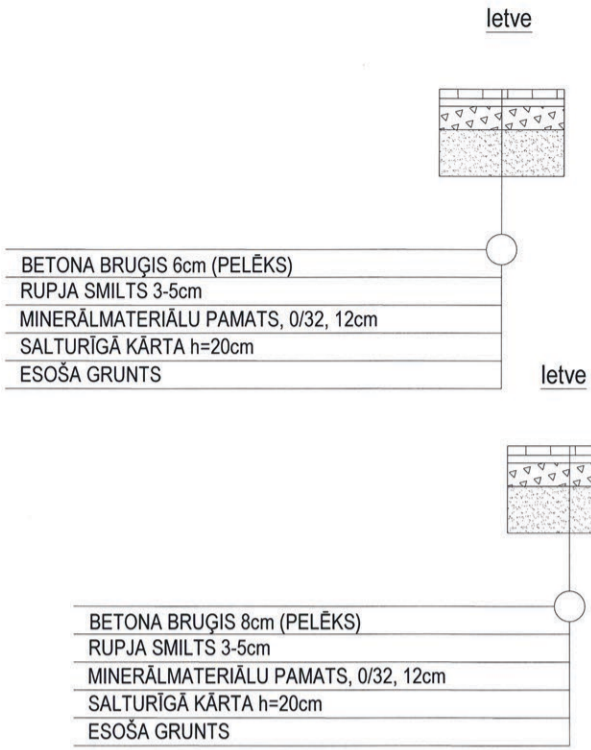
Ietve

BETONA BRUĢIS 6cm (PELĒKS)
RUPJA SMILTS 3-5cm
MINERĀLMATERIĀLU PAMATS, 0/32, 12cm
SALTURĪGĀ KĀRTA h=20cm
ESOŠA GRUNTS

Ietve

BETONA BRUĢIS 8cm (PELĒKS)
RUPJA SMILTS 3-5cm
MINERĀLMATERIĀLU PAMATS, 0/32, 12cm
SALTURĪGĀ KĀRTA h=20cm
ESOŠA GRUNTS